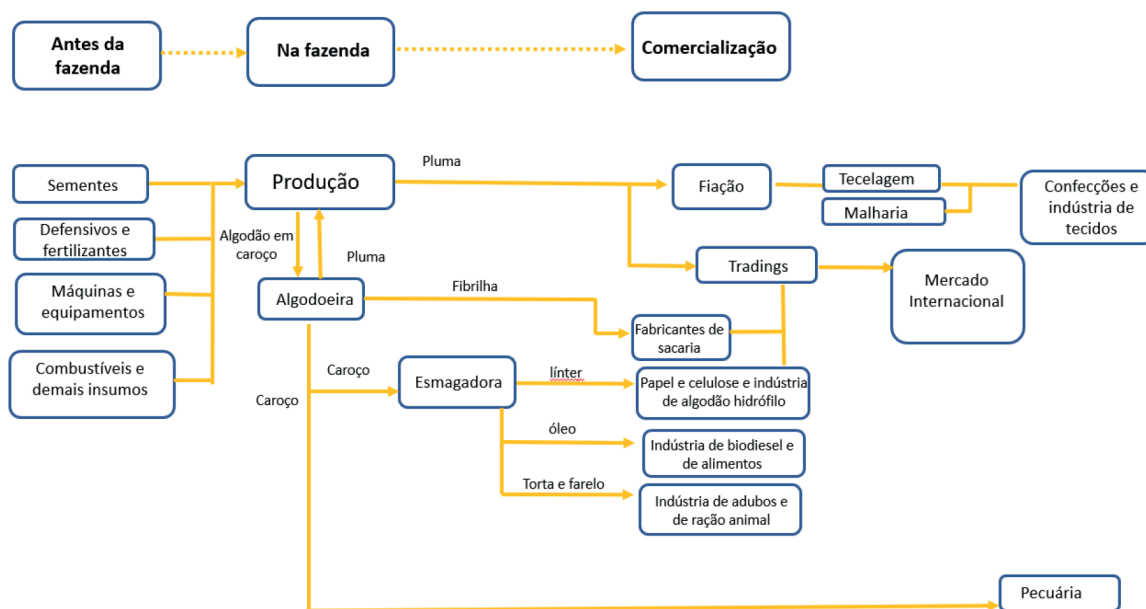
Antes da fazenda

Na fazenda

Comercialização

Sementes

Defensivos e fertilizantes

Máquinas e equipamentos

Combustíveis e demais insumos

Produção

Pluma

Algodão em caroço

Pluma

Algodoeira

Fibrilha

Caroço

Caroço

Esmagadora

línter

óleo

Torta e farelo

Fiação

Tecelagem

Malharia

Confecções e indústria de tecidos

Tradings

Mercado Internacional

Fabricantes de sacaria

Papel e celulose e indústria de algodão hidrófilo

Indústria de biodiesel e de alimentos

Indústria de adubos e de ração animal

Pecuária